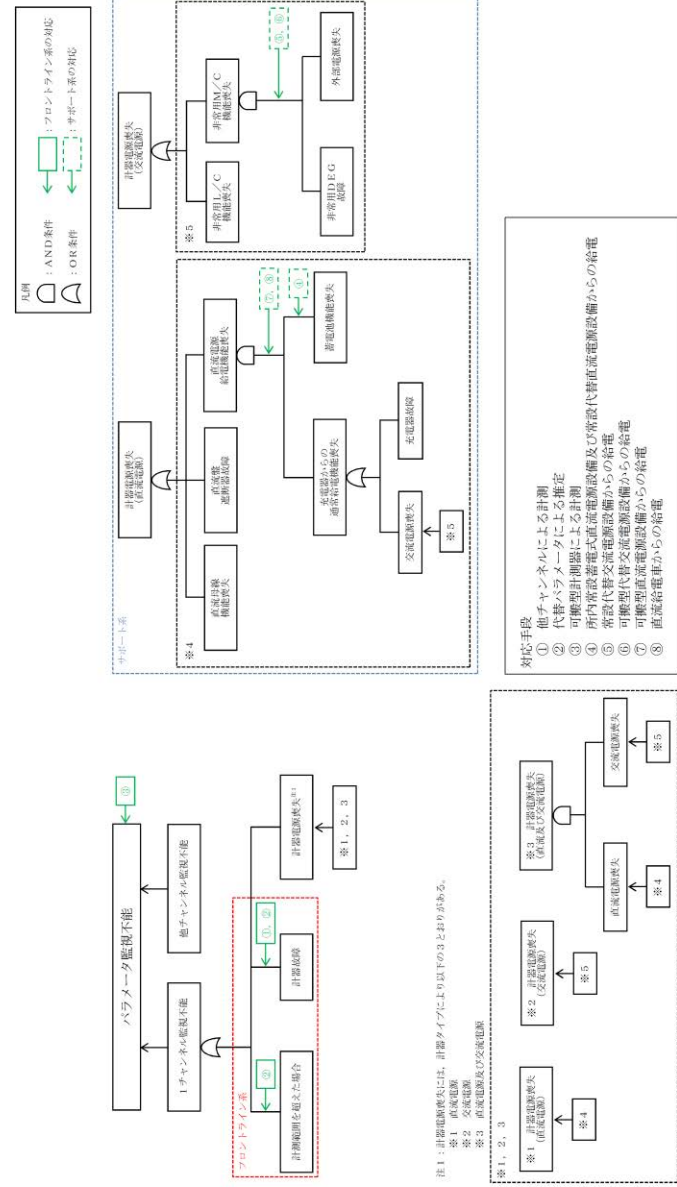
凡例

：AND条件

：OR条件

：フロントライン系の対応

：サポート系の対応

パラメータ監視不能

③

1チャンネル監視不能

他チャンネル監視不能

フロントライン系

②

①，②

計測範囲を超えた場合

計器故障

計器電源喪失$^{※1}$

※1，2，3

注1：計器電源喪失には，計器タイプにより以下の3とおりがある。
※1 直流電源
※2 交流電源
※3 直流電源及び交流電源

※1，2，3

※1 計器電源喪失（直流電源）

※4

※2 計器電源喪失（交流電源）

※5

※3 計器電源喪失（直流及び交流電源）

直流電源喪失

※4

交流電源喪失

※5

サポート系

※4

計器電源喪失（直流電源）

直流母線機能喪失

直流盤遮断器故障

直流電源給電機能喪失

⑦，⑧

④

充電器からの通常給電機能喪失

蓄電池機能喪失

交流電源喪失

※5

充電器故障

計器電源喪失（交流電源）

※5

非常用L／C機能喪失

非常用M／C機能喪失

⑤，⑥

非常用DEG故障

外部電源喪失

対応手段
① 他チャンネルによる計測
② 代替パラメータによる推定
③ 可搬型計測器による計測
④ 所内常設蓄電式直流電源設備及び常設代替直流電源設備からの給電
⑤ 常設代替交流電源設備からの給電
⑥ 可搬型代替交流電源設備からの給電
⑦ 可搬型直流電源設備からの給電
⑧ 直流給電車からの給電